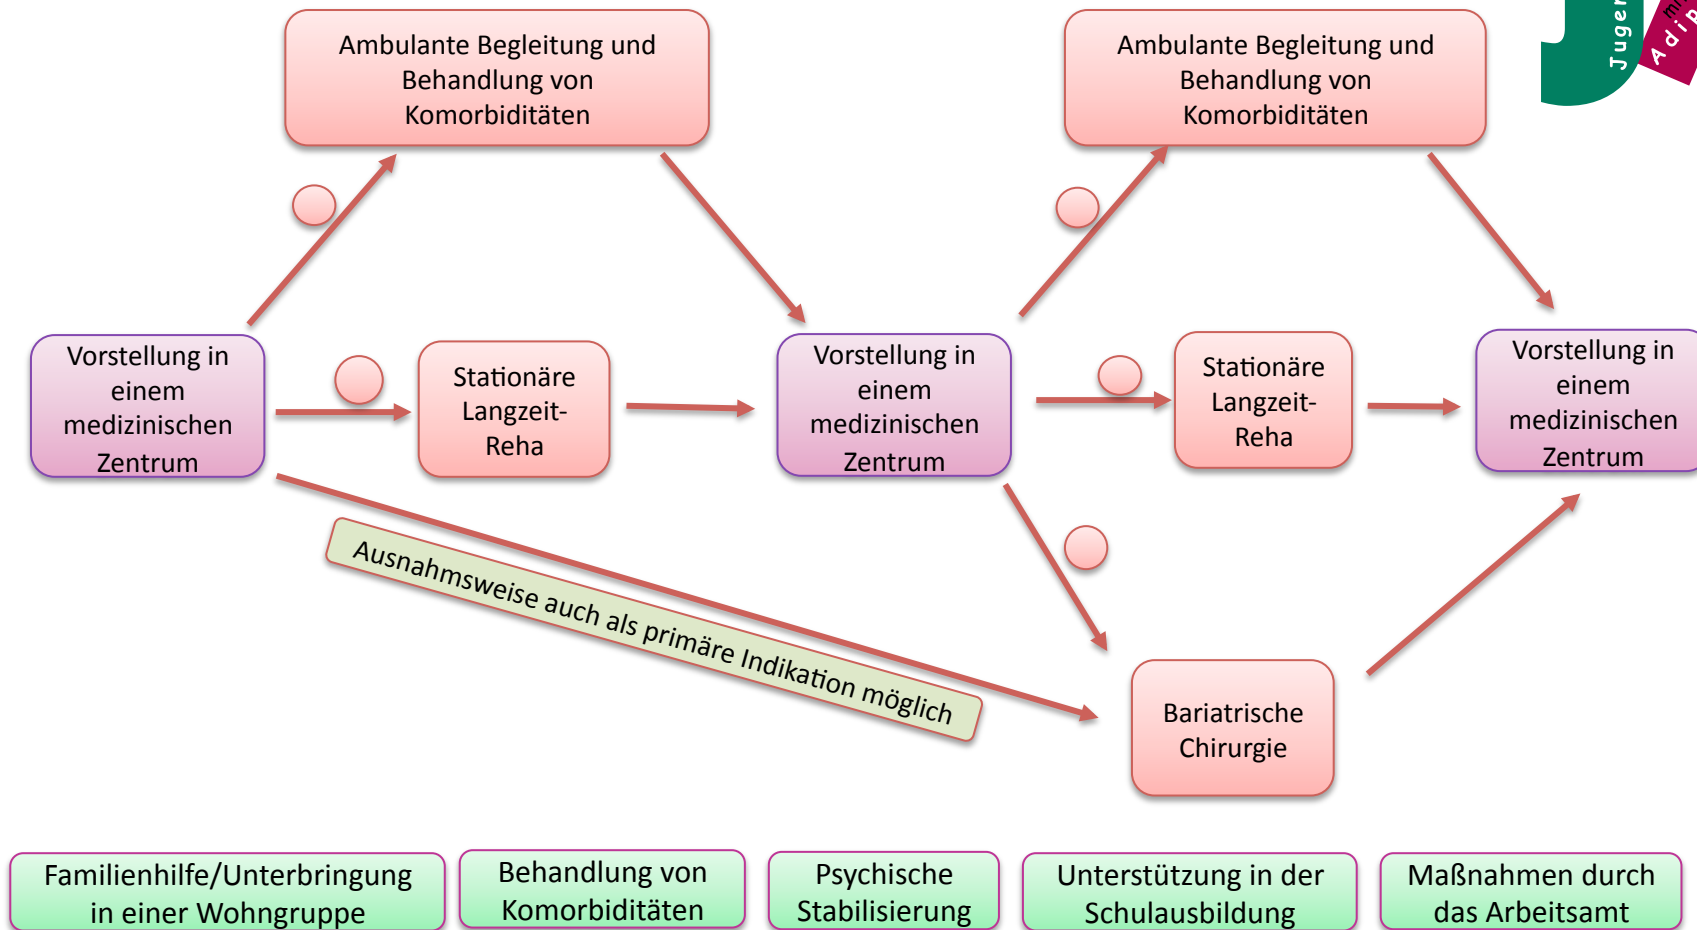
Ambulante Begleitung und Behandlung von Komorbiditäten

Ambulante Begleitung und Behandlung von Komorbiditäten

Juge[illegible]

Adip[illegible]

Vorstellung in einem medizinischen Zentrum

Stationäre Langzeit-Reha

Vorstellung in einem medizinischen Zentrum

Stationäre Langzeit-Reha

Vorstellung in einem medizinischen Zentrum

Ausnahmsweise auch als primäre Indikation möglich

Bariatrische Chirurgie

Familienhilfe/Unterbringung in einer Wohngruppe

Behandlung von Komorbiditäten

Psychische Stabilisierung

Unterstützung in der Schulausbildung

Maßnahmen durch das Arbeitsamt